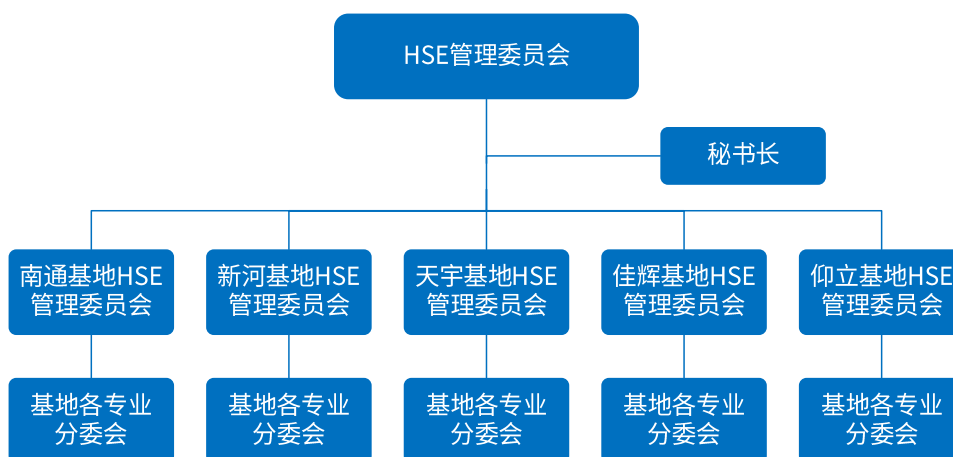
HSE管理委员会

秘书长

南通基地HSE管理委员会

新河基地HSE管理委员会

天宇基地HSE管理委员会

佳辉基地HSE管理委员会

仰立基地HSE管理委员会

基地各专业分委会

基地各专业分委会

基地各专业分委会

基地各专业分委会

基地各专业分委会